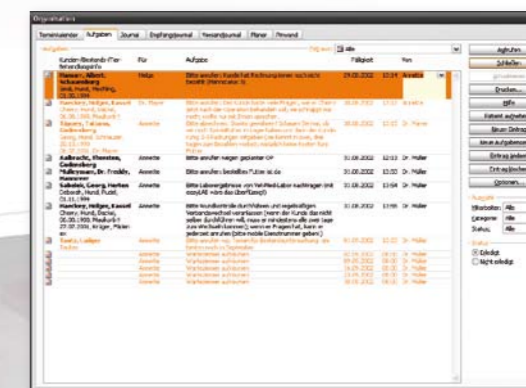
Organisation

Terminkalender | Aufgaben | Journal | Empfangsjournal | Versandjournal | Planer | Pinwand

Aufgaben

Zeig aus: Alle

| | Kunden-/Besitzerdaten / Behandlungsinfo | Für | Aufgabe | Fälligkeit | | Von |
|---|---|---|---|---|---|---|
| | Hansen, Albert, Schauenburg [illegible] | Helga | Bitte anrufen: Kunde hat Rechnung immer noch nicht bezahlt! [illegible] | 29.08.2002 | 12:19 | Annette |
| | Haendorn, Holger, Kassel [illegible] | Dr. Meyer | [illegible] | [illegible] | | Dr. Meyer |
| | Klausen, Tatjana, Gudensberg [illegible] | Annette | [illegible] | 30.08.2002 | | Dr. Meyer |
| | Aulbracht, Thorsten, Gudensberg | Annette | Bitte anrufen wegen geplanter OP | 31.08.2002 | 12:03 | Dr. Müller |
| | Mullymann, Dr. Freddy, Hannover | Annette | Bitte anrufen: bestelltes Futter ist da | 31.08.2002 | 12:03 | Dr. Müller |
| | Sabelek, Georg, Herten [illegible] | Annette | Bitte Laborergebnisse von Vet-Med-Labor nachtragen (mit cowyLAB nicht übernommen!) | 31.08.2002 | 13:04 | Dr. Müller |
| | Haendorn, Holger, Kassel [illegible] | Annette | Bitte Kundenkontakt durch Watson und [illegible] | 31.08.2002 | 13:05 | Dr. Müller |
| | Saecz, Ludger | Annette | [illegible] | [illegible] | | Dr. Müller |
| | | Annette | Wartezimmer aufräumen | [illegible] | | Dr. Müller |
| | | Annette | Wartezimmer aufräumen | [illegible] | | Dr. Müller |
| | | Annette | Wartezimmer aufräumen | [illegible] | | Dr. Müller |
| | | Annette | Wartezimmer aufräumen | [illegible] | | Dr. Müller |
| | | Annette | Wartezimmer aufräumen | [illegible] | | Dr. Müller |

Aufgaben
Schließen
Drucken...
Hilfe
Patient aufrufen
Neuen Eintrag
Neue Aufgabe
Eintrag ändern
Eintrag löschen
Optionen...

Ausgabe
Mitarbeiter: Alle
Kategorie: Alle
Status: Alle

Status
Erledigt
Nicht erledigt